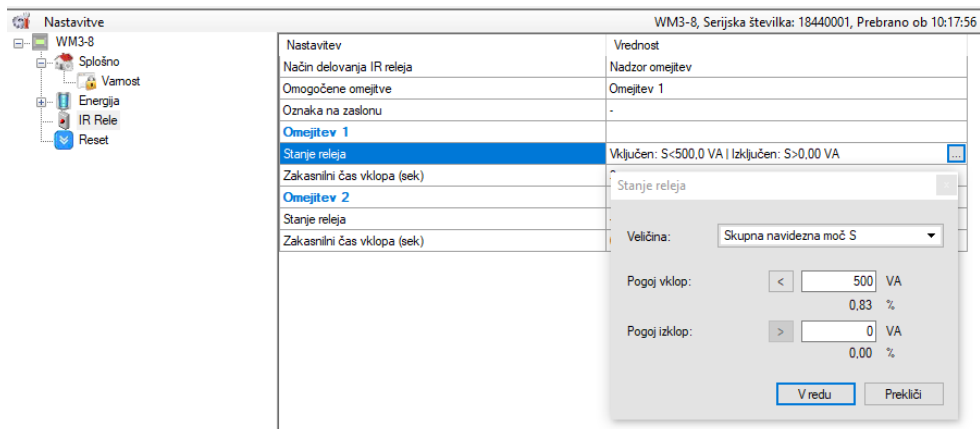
Nastavitve

WM3-8, Serijska številka: 18440001, Prebrano ob 10:17:56

WM3-8
Splošno
Varnost
Energija
IR Rele
Reset

| Nastavitev | Vrednost |
|---|---|
| Način delovanja IR releja | Nadzor omejitev |
| Omogočene omejitve | Omejitev 1 |
| Oznaka na zaslonu | - |
| **Omejitev 1** | |
| Stanje releja | Vključen: S<500,0 VA \| Izključen: S>0,00 VA ... |
| Zakasnilni čas vklopa (sek) | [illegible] |
| **Omejitev 2** | |
| Stanje releja | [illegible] |
| Zakasnilni čas vklopa (sek) | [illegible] |

Stanje releja

Veličina: Skupna navidezna moč S

Pogoj vklop: < 500 VA
0,83 %

Pogoj izklop: > 0 VA
0,00 %

V redu
Prekliči